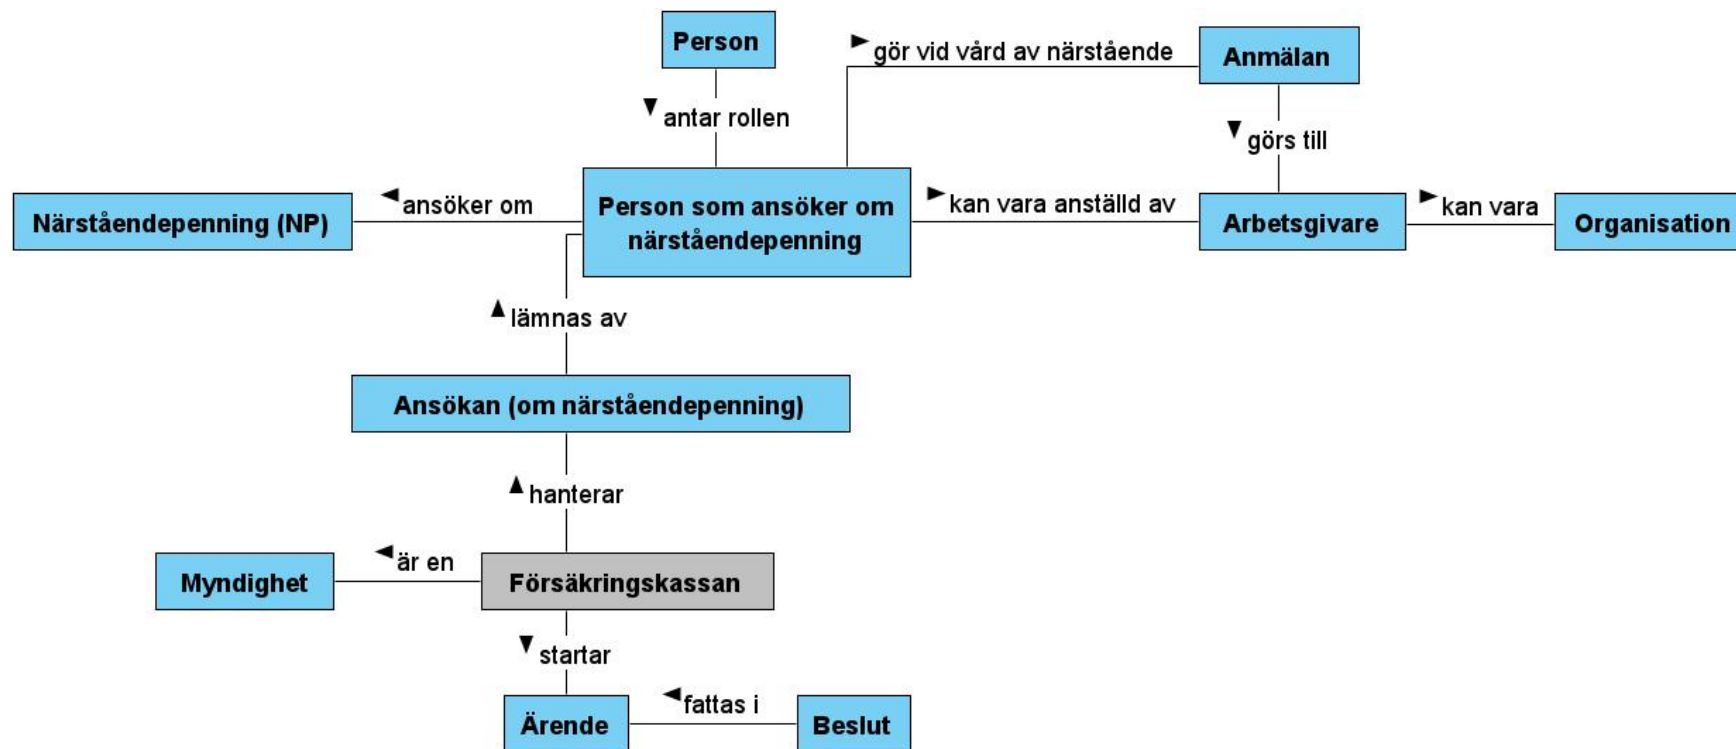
Person

antar rollen

gör vid vård av närstående

Anmälan

görs till

Närståendepenning (NP)

ansöker om

Person som ansöker om närståendepenning

kan vara anställd av

Arbetsgivare

kan vara

Organisation

lämnas av

Ansökan (om närståendepenning)

hanterar

Myndighet

är en

Försäkringskassan

startar

Ärende

fattas i

Beslut